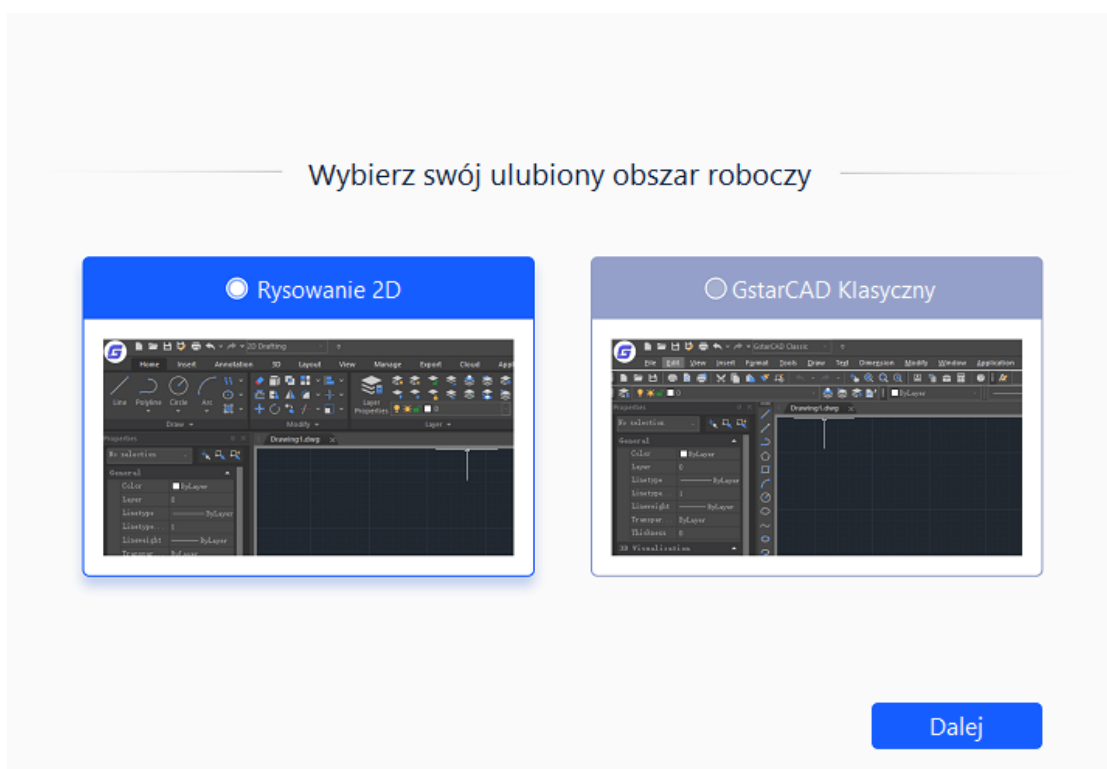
Wybierz swój ulubiony obszar roboczy

Rysowanie 2D

2D Drafting

Home Insert Annotation 3D Layout View Manage Export Cloud App

Line Polyline Circle Arc

Draw

Modify

Layer Properties

Layer

Properties

No selection

General

Color ByLayer

Layer 0

Linetype ByLayer

Linetype 1

Lineweight ByLayer

Transpar ByLayer

Drawing1.dwg

GstarCAD Klasyczny

GstarCAD Classic

File Edit View Insert Format Tools Draw Text Dimension Modify Window Application

ByLayer

Properties

No selection

General

Color ByLayer

Layer 0

Linetype ByLayer

Linetype 1

Lineweight ByLayer

Transpar ByLayer

Thickness 0

3D Visualization

Drawing1.dwg

Dalej